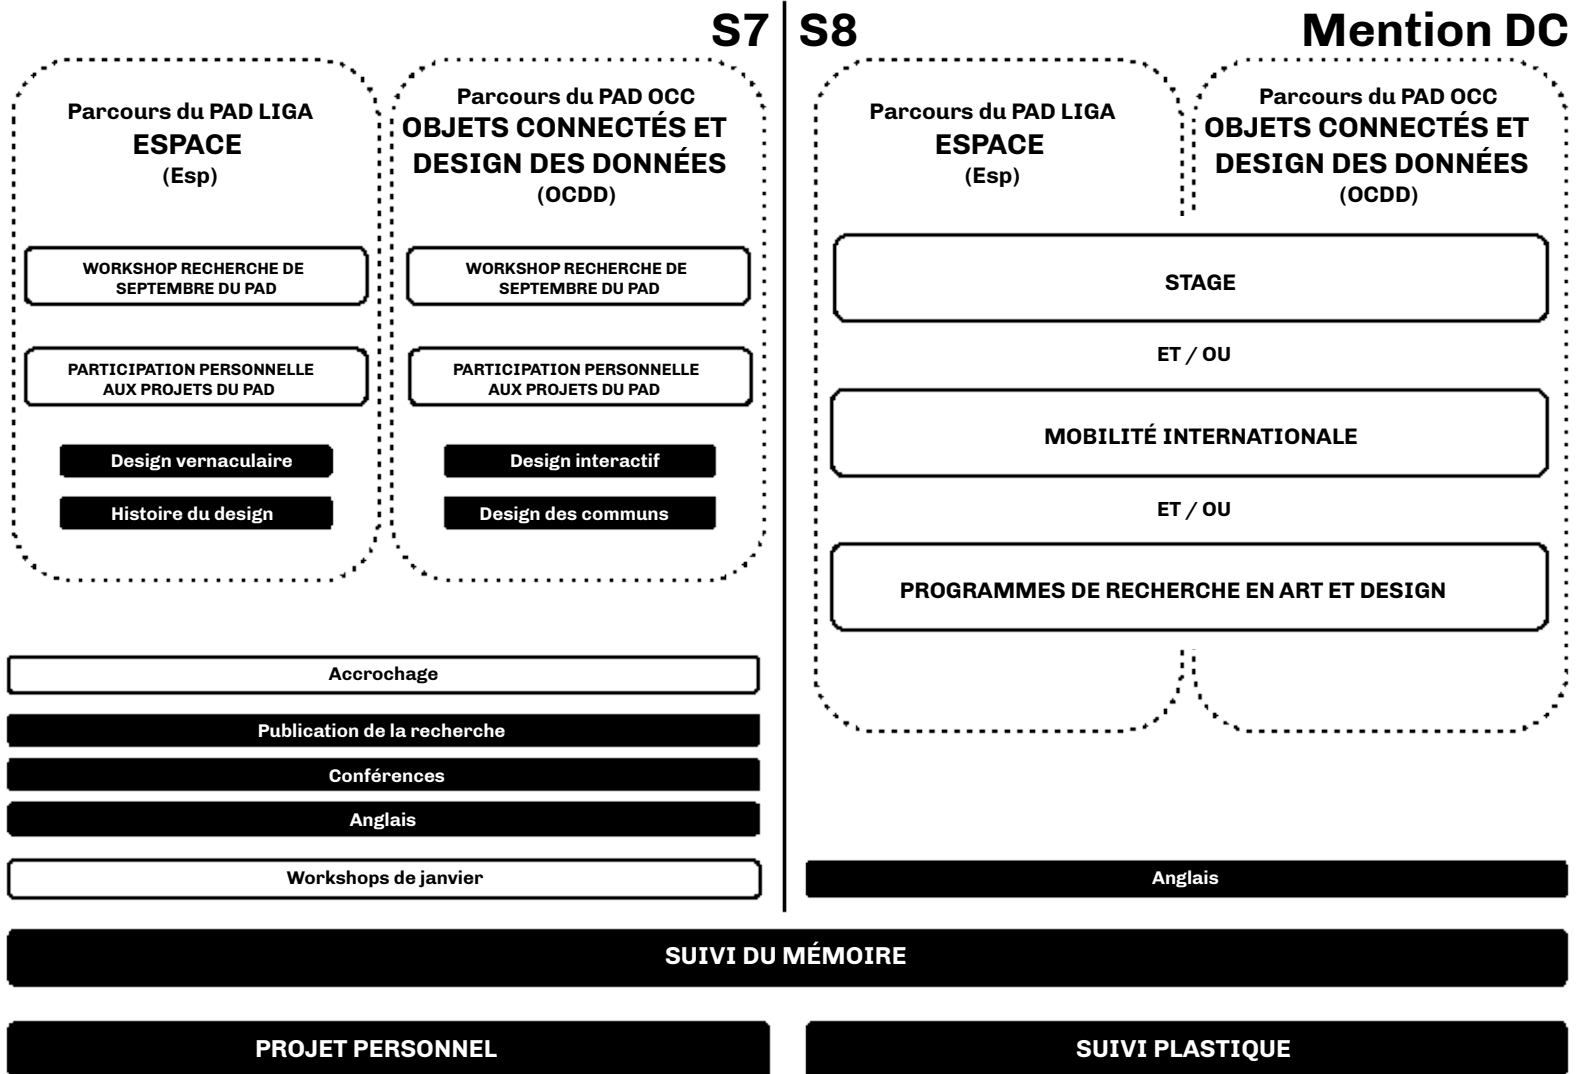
S7 | S8 Mention DC

Parcours du PAD LIGA
ESPACE
(Esp)

WORKSHOP RECHERCHE DE SEPTEMBRE DU PAD

PARTICIPATION PERSONNELLE AUX PROJETS DU PAD

Design vernaculaire

Histoire du design

Parcours du PAD OCC
OBJETS CONNECTÉS ET DESIGN DES DONNÉES
(OCDD)

WORKSHOP RECHERCHE DE SEPTEMBRE DU PAD

PARTICIPATION PERSONNELLE AUX PROJETS DU PAD

Design interactif

Design des communs

Accrochage

Publication de la recherche

Conférences

Anglais

Workshops de janvier

Parcours du PAD LIGA
ESPACE
(Esp)

Parcours du PAD OCC
OBJETS CONNECTÉS ET DESIGN DES DONNÉES
(OCDD)

STAGE

ET / OU

MOBILITÉ INTERNATIONALE

ET / OU

PROGRAMMES DE RECHERCHE EN ART ET DESIGN

Anglais

SUIVI DU MÉMOIRE

PROJET PERSONNEL

SUIVI PLASTIQUE